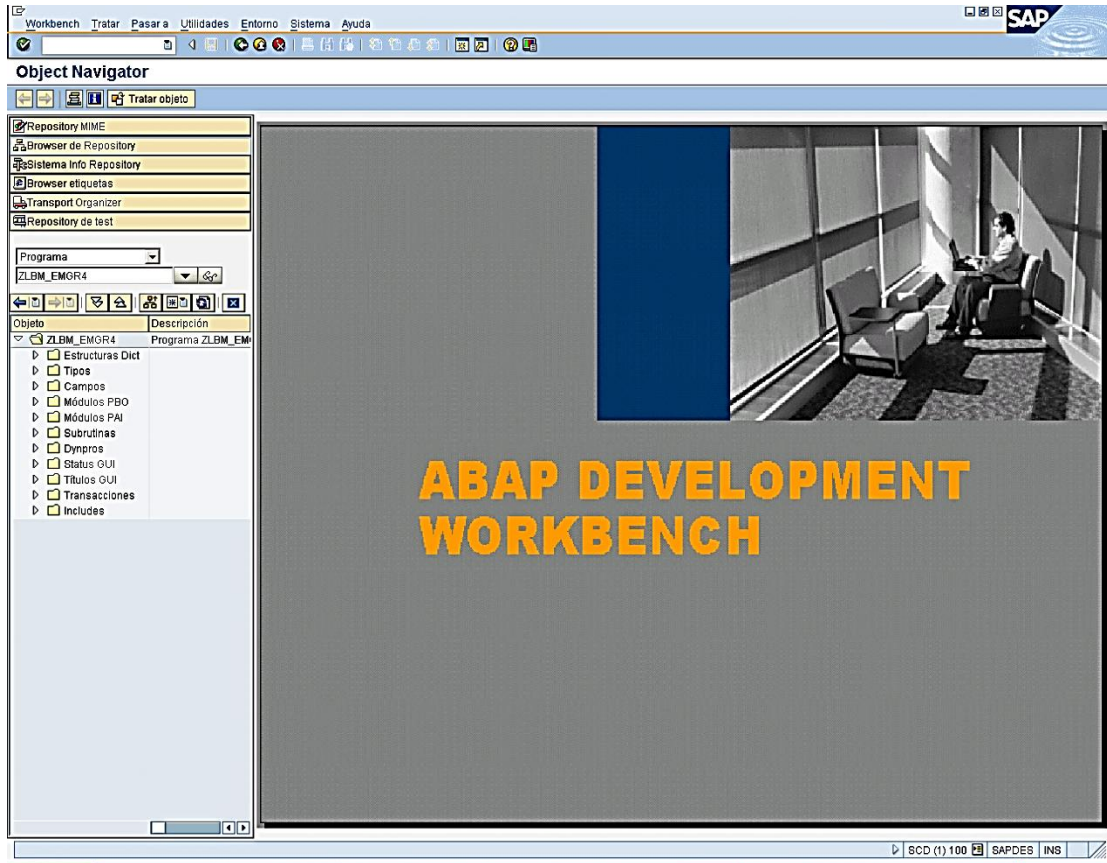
Workbench Tratar Pasar a Utilidades Entorno Sistema Ayuda

SAP

Object Navigator

Tratar objeto

Repository MIME
Browser de Repository
Sistema Info Repository
Browser etiquetas
Transport Organizer
Repository de test

Programa
ZLBM_EMGR4

| Objeto | Descripción |
|---|---|
| ZLBM_EMGR4 | Programa ZLBM_EM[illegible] |
| Estructuras Dict | |
| Tipos | |
| Campos | |
| Módulos PBO | |
| Módulos PAI | |
| Subrutinas | |
| Dynpros | |
| Status GUI | |
| Títulos GUI | |
| Transacciones | |
| Includes | |

ABAP DEVELOPMENT WORKBENCH

SCD (1) 100 SAPDES INS